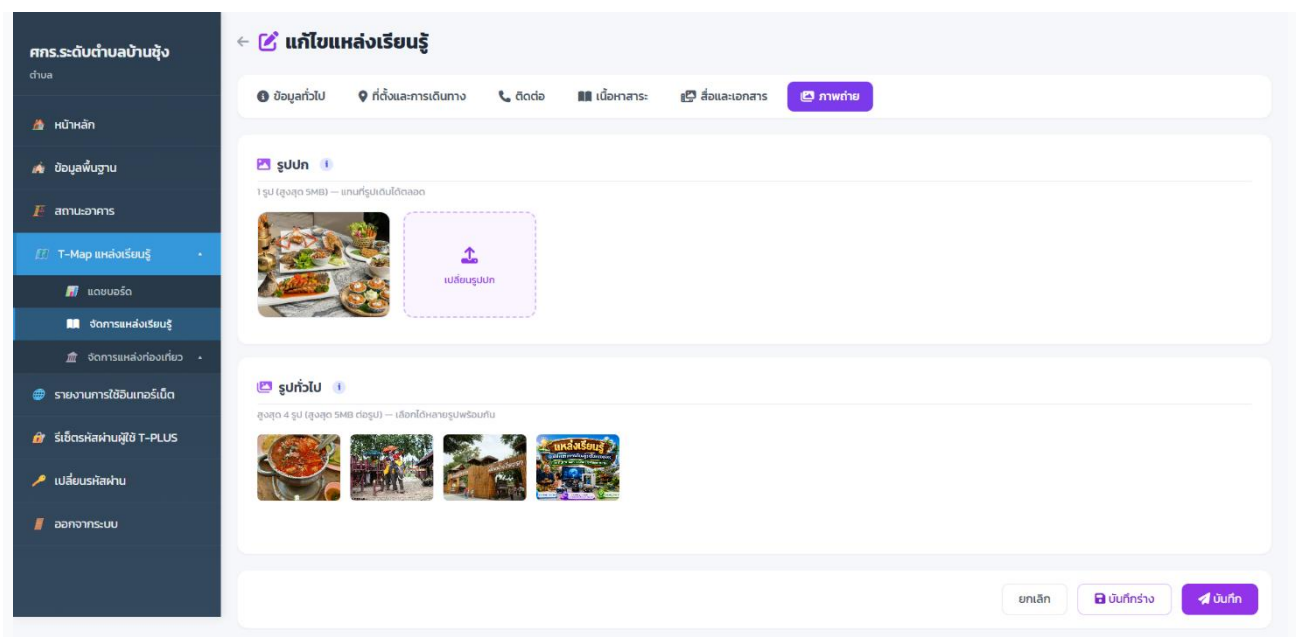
ศกร.ระดับตำบลบ้านฉุ้ง
ตำบล

หน้าหลัก
ข้อมูลพื้นฐาน
สถานะอาคาร
T-Map แหล่งเรียนรู้
แดชบอร์ด
จัดการแหล่งเรียนรู้
จัดการแหล่งท่องเที่ยว
รายงานการใช้อินเทอร์เน็ต
รีเซ็ตรหัสผ่านผู้ใช้ T-PLUS
เปลี่ยนรหัสผ่าน
ออกจากระบบ

← แก้ไขแหล่งเรียนรู้

ข้อมูลทั่วไป | ที่ตั้งและการเดินทาง | ติดต่อ | เนื้อหาสาระ | สื่อและเอกสาร | ภาพถ่าย

รูปปก
1 รูป (สูงสุด 5MB) — แทนที่รูปเดิมได้ตลอด
เปลี่ยนรูปปก

รูปทั่วไป
สูงสุด 4 รูป (สูงสุด 5MB ต่อรูป) — เลือกได้หลายรูปพร้อมกัน

แหล่งเรียนรู้

ยกเลิก
บันทึกร่าง
บันทึก